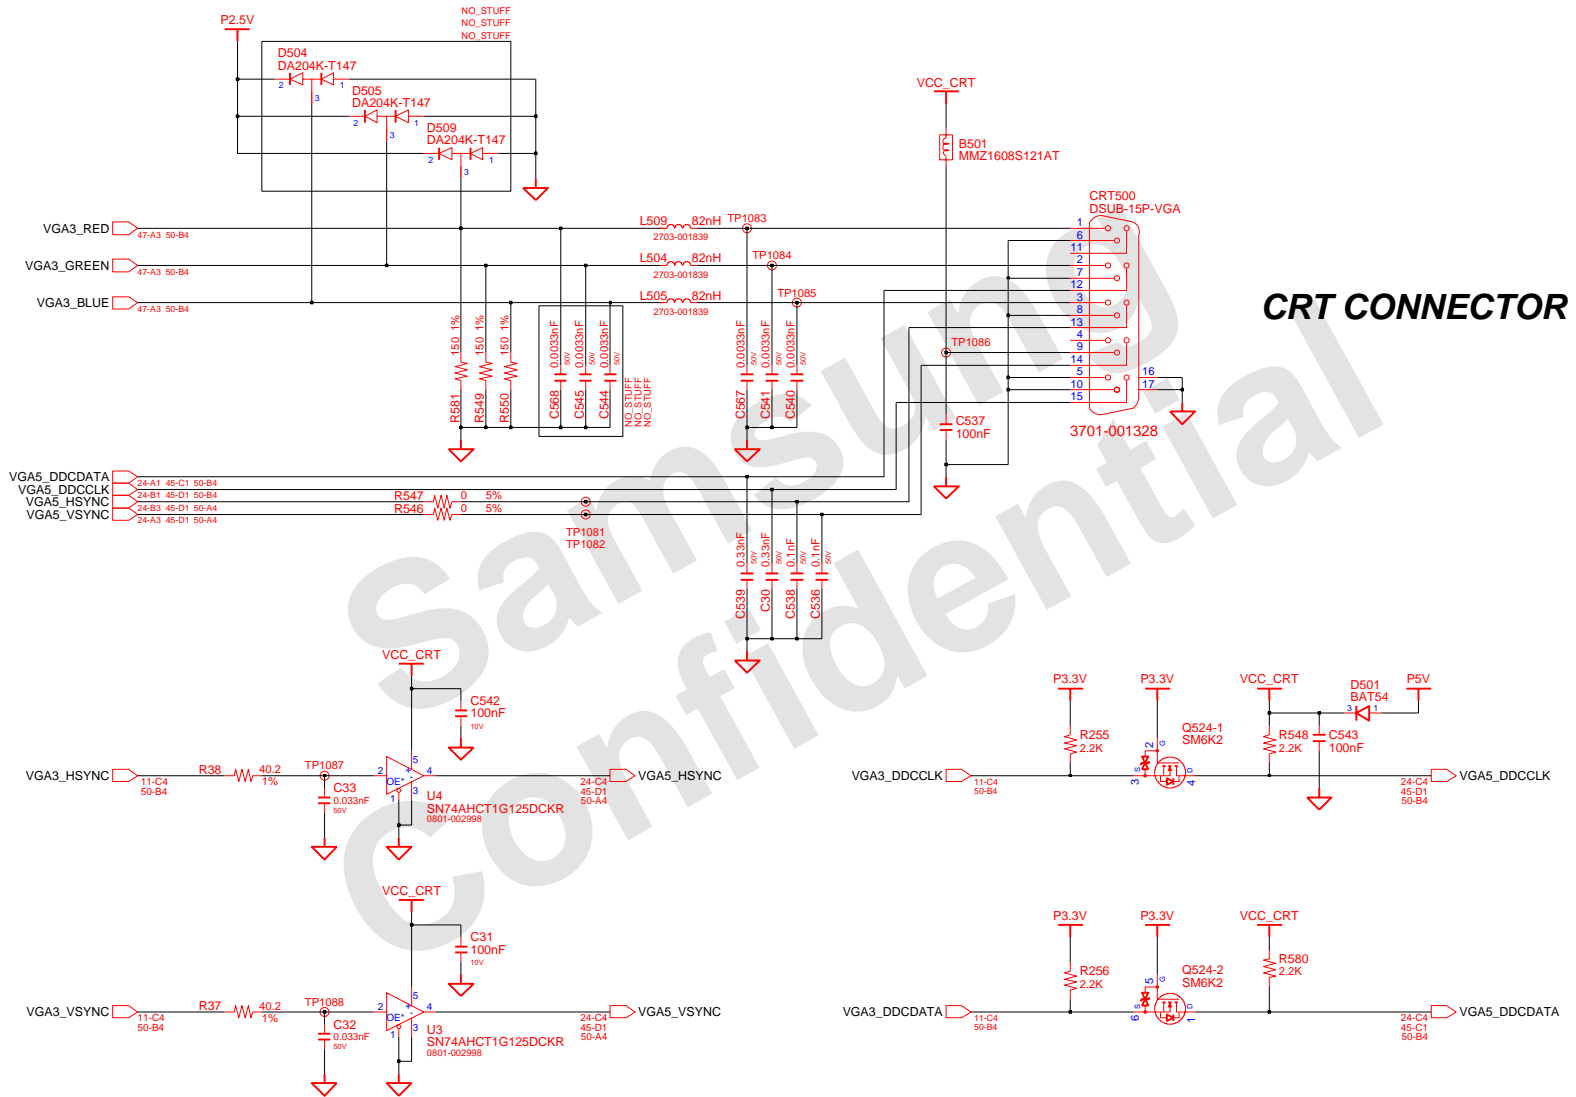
P2.5V
NO_STUFF
NO_STUFF
NO_STUFF
D504
DA204K-T147
2 3 1
D505
DA204K-T147
2 3 1
D509
DA204K-T147
2 3 1

VCC_CRT
B501
MMZ1608S121AT

CRT500
DSUB-15P-VGA

CRT CONNECTOR

VGA3_RED 47-A3 50-B4
VGA3_GREEN 47-A3 50-B4
VGA3_BLUE 47-A3 50-B4

L509 82nH 2703-001839 TP1083
L504 82nH 2703-001839 TP1084
L505 82nH 2703-001839 TP1085

1 6 11 2 7 12 3 8 13 4 9 14 5 10 15 16 17

TP1086

150 1% R581
150 1% R549
150 1% R550
0.0033nF 50V C568
0.0033nF 50V C545
0.0033nF 50V C544
NO_STUFF
NO_STUFF
NO_STUFF
0.0033nF 50V C567
0.0033nF 50V C541
0.0033nF 50V C540

C537
100nF

3701-001328

VGA5_DDCDATA 24-A1 45-C1 50-B4
VGA5_DDCCLK 24-B1 45-D1 50-B4
VGA5_HSYNC 24-B3 45-D1 50-A4
VGA5_VSYNC 24-A3 45-D1 50-A4
R547 0 5%
R546 0 5%
TP1081
TP1082

0.33nF 50V C539
0.33nF 50V C30
0.1nF 50V C538
0.1nF 50V C536

Samsung Confidential

VCC_CRT
C542
100nF
10V
VGA3_HSYNC 11-C4 50-B4
R38 40.2 1%
TP1087
C33
0.033nF
50V
2 OE* 5 4 1 3
U4
SN74AHCT1G125DCKR
0801-002998
24-C4 45-D1 50-A4
VGA5_HSYNC

VCC_CRT
C31
100nF
10V
VGA3_VSYNC 11-C4 50-B4
R37 40.2 1%
TP1088
C32
0.033nF
50V
2 OE* 5 4 1 3
U3
SN74AHCT1G125DCKR
0801-002998
24-C4 45-D1 50-A4
VGA5_VSYNC

P3.3V
P3.3V
VCC_CRT
D501
BAT54
3 1
P5V
R255
2.2K
Q524-1
SM6K2
2 3 1 4
R548
2.2K
C543
100nF
VGA3_DDCCLK 11-C4 50-B4
24-C4 45-D1 50-B4
VGA5_DDCCLK

P3.3V
P3.3V
VCC_CRT
R256
2.2K
Q524-2
SM6K2
5 6 1
R580
2.2K
VGA3_DDCDATA 11-C4 50-B4
24-C4 45-C1 50-B4
VGA5_DDCDATA